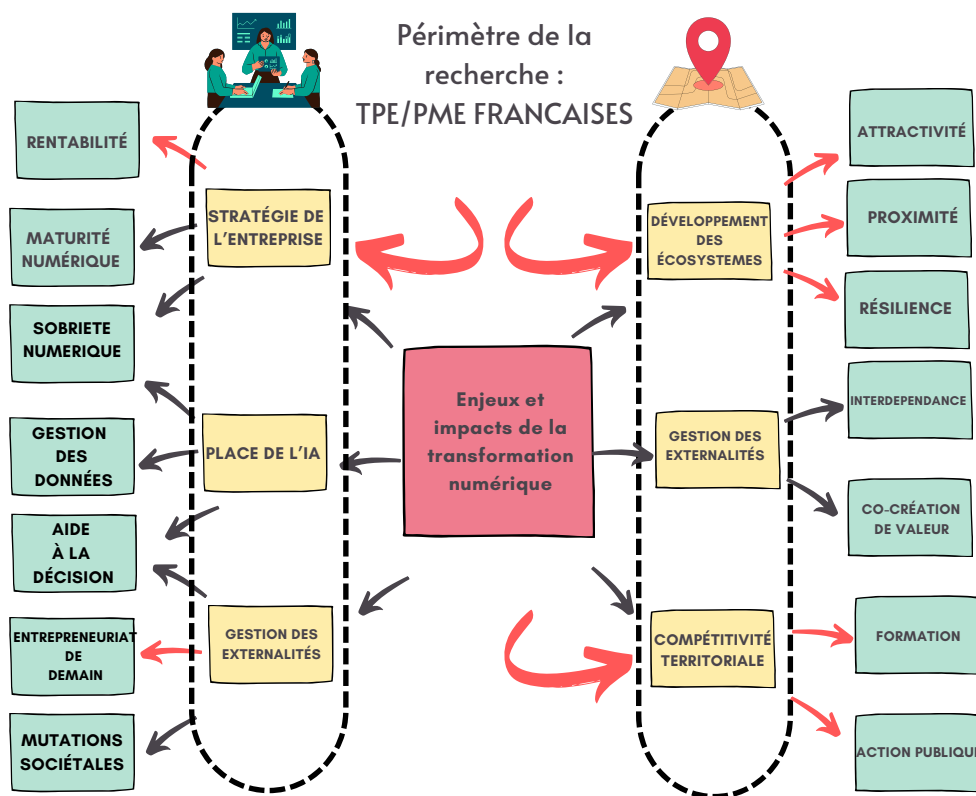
Périmètre de la recherche : TPE/PME FRANCAISES

RENTABILITÉ

MATURITÉ NUMÉRIQUE

SOBRIETE NUMERIQUE

GESTION DES DONNÉES

AIDE À LA DÉCISION

ENTREPRENEURIAT DE DEMAIN

MUTATIONS SOCIÉTALES

STRATÉGIE DE L'ENTREPRISE

PLACE DE L'IA

GESTION DES EXTERNALITÉS

Enjeux et impacts de la transformation numérique

DÉVELOPPEMENT DES ÉCOSYSTEMES

GESTION DES EXTERNALITÉS

COMPÉTITIVITÉ TERRITORIALE

ATTRACTIVITÉ

PROXIMITÉ

RÉSILIENCE

INTERDEPENDANCE

CO-CRÉATION DE VALEUR

FORMATION

ACTION PUBLIQUE